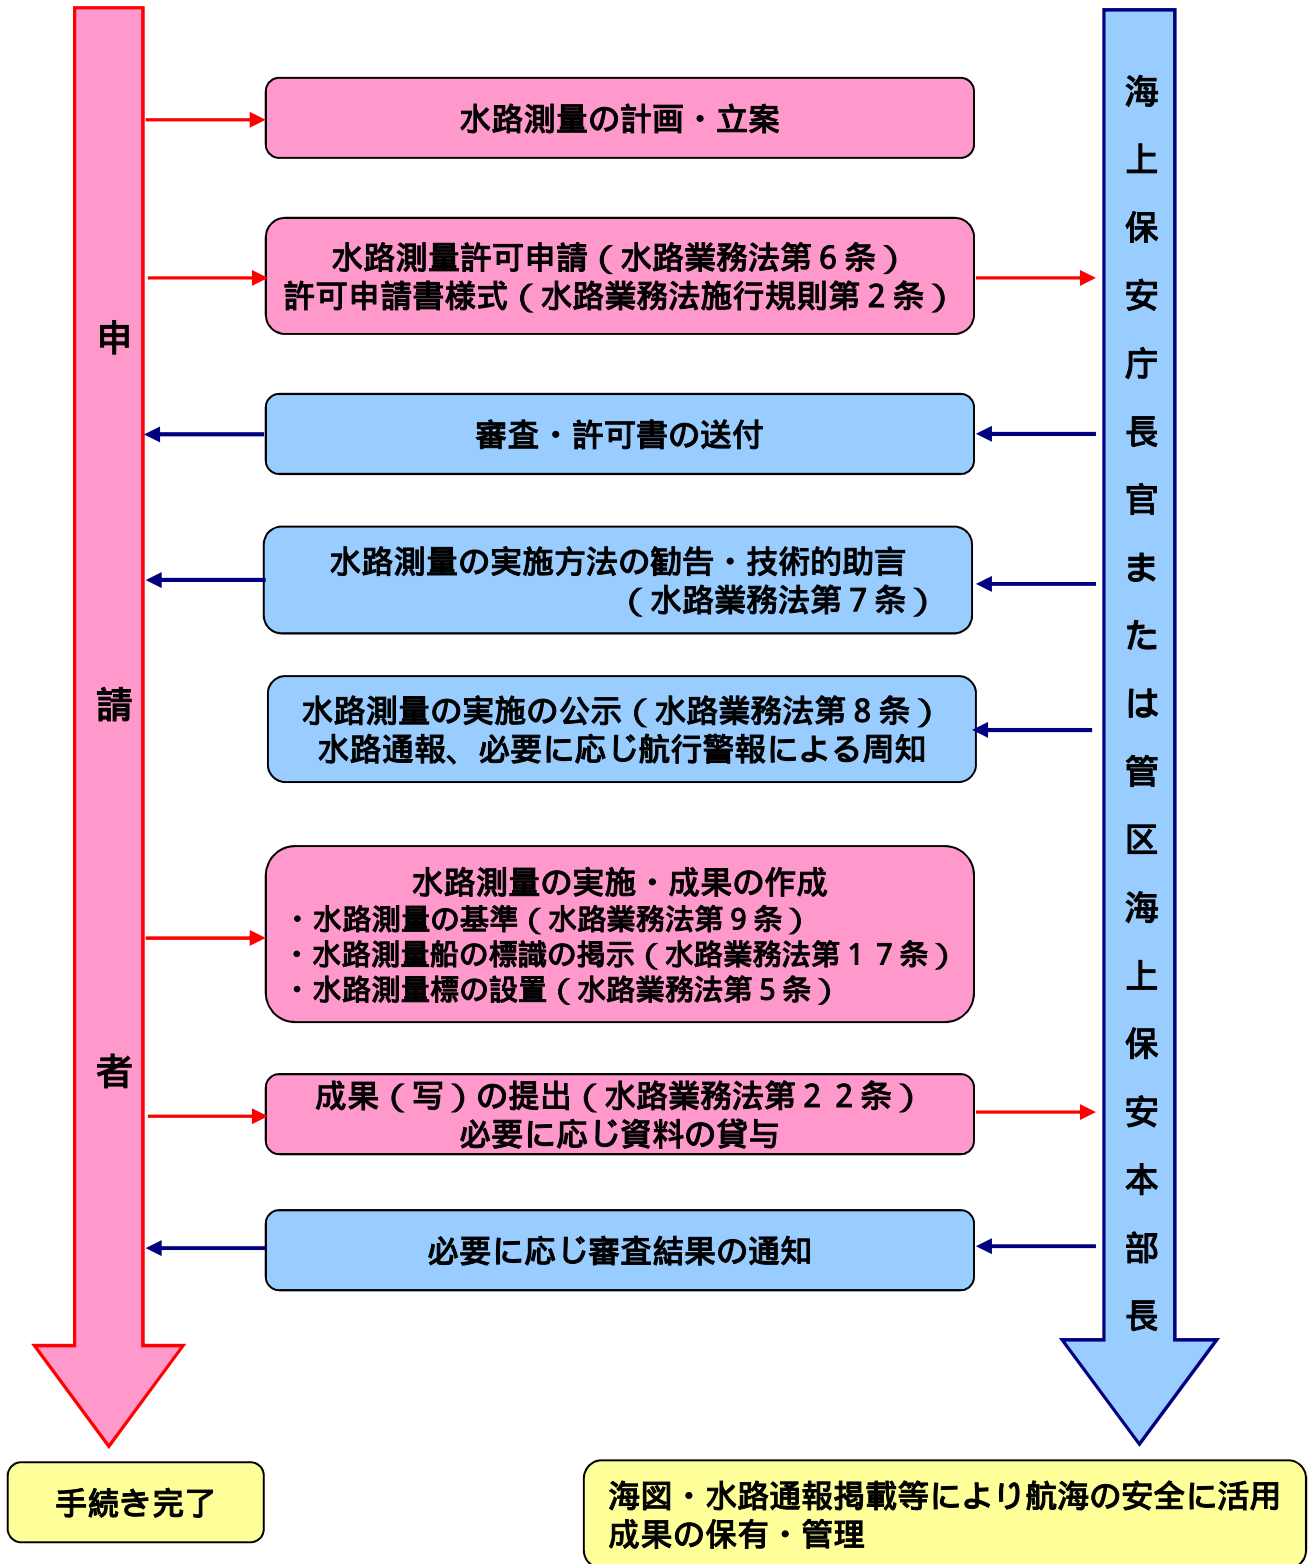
申

請

者

水路測量の計画・立案

水路測量許可申請（水路業務法第６条）
許可申請書様式（水路業務法施行規則第２条）

審査・許可書の送付

水路測量の実施方法の勧告・技術的助言
（水路業務法第７条）

水路測量の実施の公示（水路業務法第８条）
水路通報、必要に応じ航行警報による周知

水路測量の実施・成果の作成
・水路測量の基準（水路業務法第９条）
・水路測量船の標識の掲示（水路業務法第１７条）
・水路測量標の設置（水路業務法第５条）

成果（写）の提出（水路業務法第２２条）
必要に応じ資料の貸与

必要に応じ審査結果の通知

海上保安庁長官または管区海上保安本部長

手続き完了

海図・水路通報掲載等により航海の安全に活用
成果の保有・管理